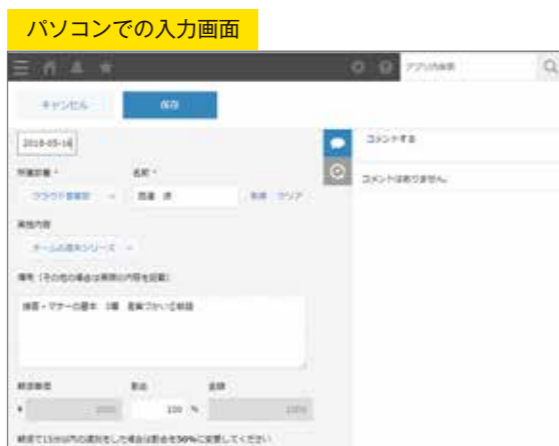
パソコンでの入力画面

アプリ内検索

キャンセル

保存

コメントする

コメントはありません。

2018-05-16

所属部署 *

氏名 *

クラウド事業部

西森 津

削除 クリア

実施内容

チームの基本シリーズ

備考（その他の場合は実施の内容を記載）

挨拶・マナーの基本 3幕 言葉づかいと敬語

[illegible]

割合

金額

¥

100 %

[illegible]

50%